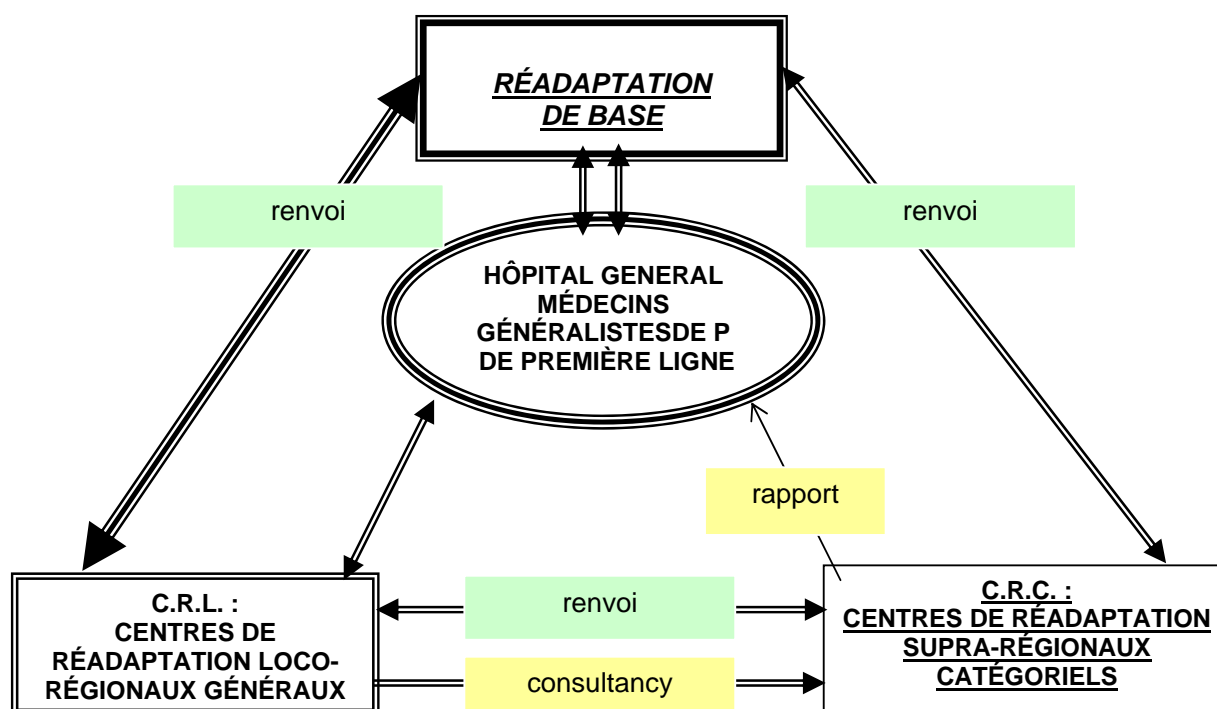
RÉADAPTATION DE BASE

renvoi

renvoi

HÔPITAL GENERAL MÉDECINS GÉNÉRALISTESDE P DE PREMIÈRE LIGNE

rapport

C.R.L. : CENTRES DE RÉADAPTATION LOCO-RÉGIONAUX GÉNÉRAUX

renvoi

consultancy

C.R.C. : CENTRES DE RÉADAPTATION SUPRA-RÉGIONAUX CATÉGORIELS